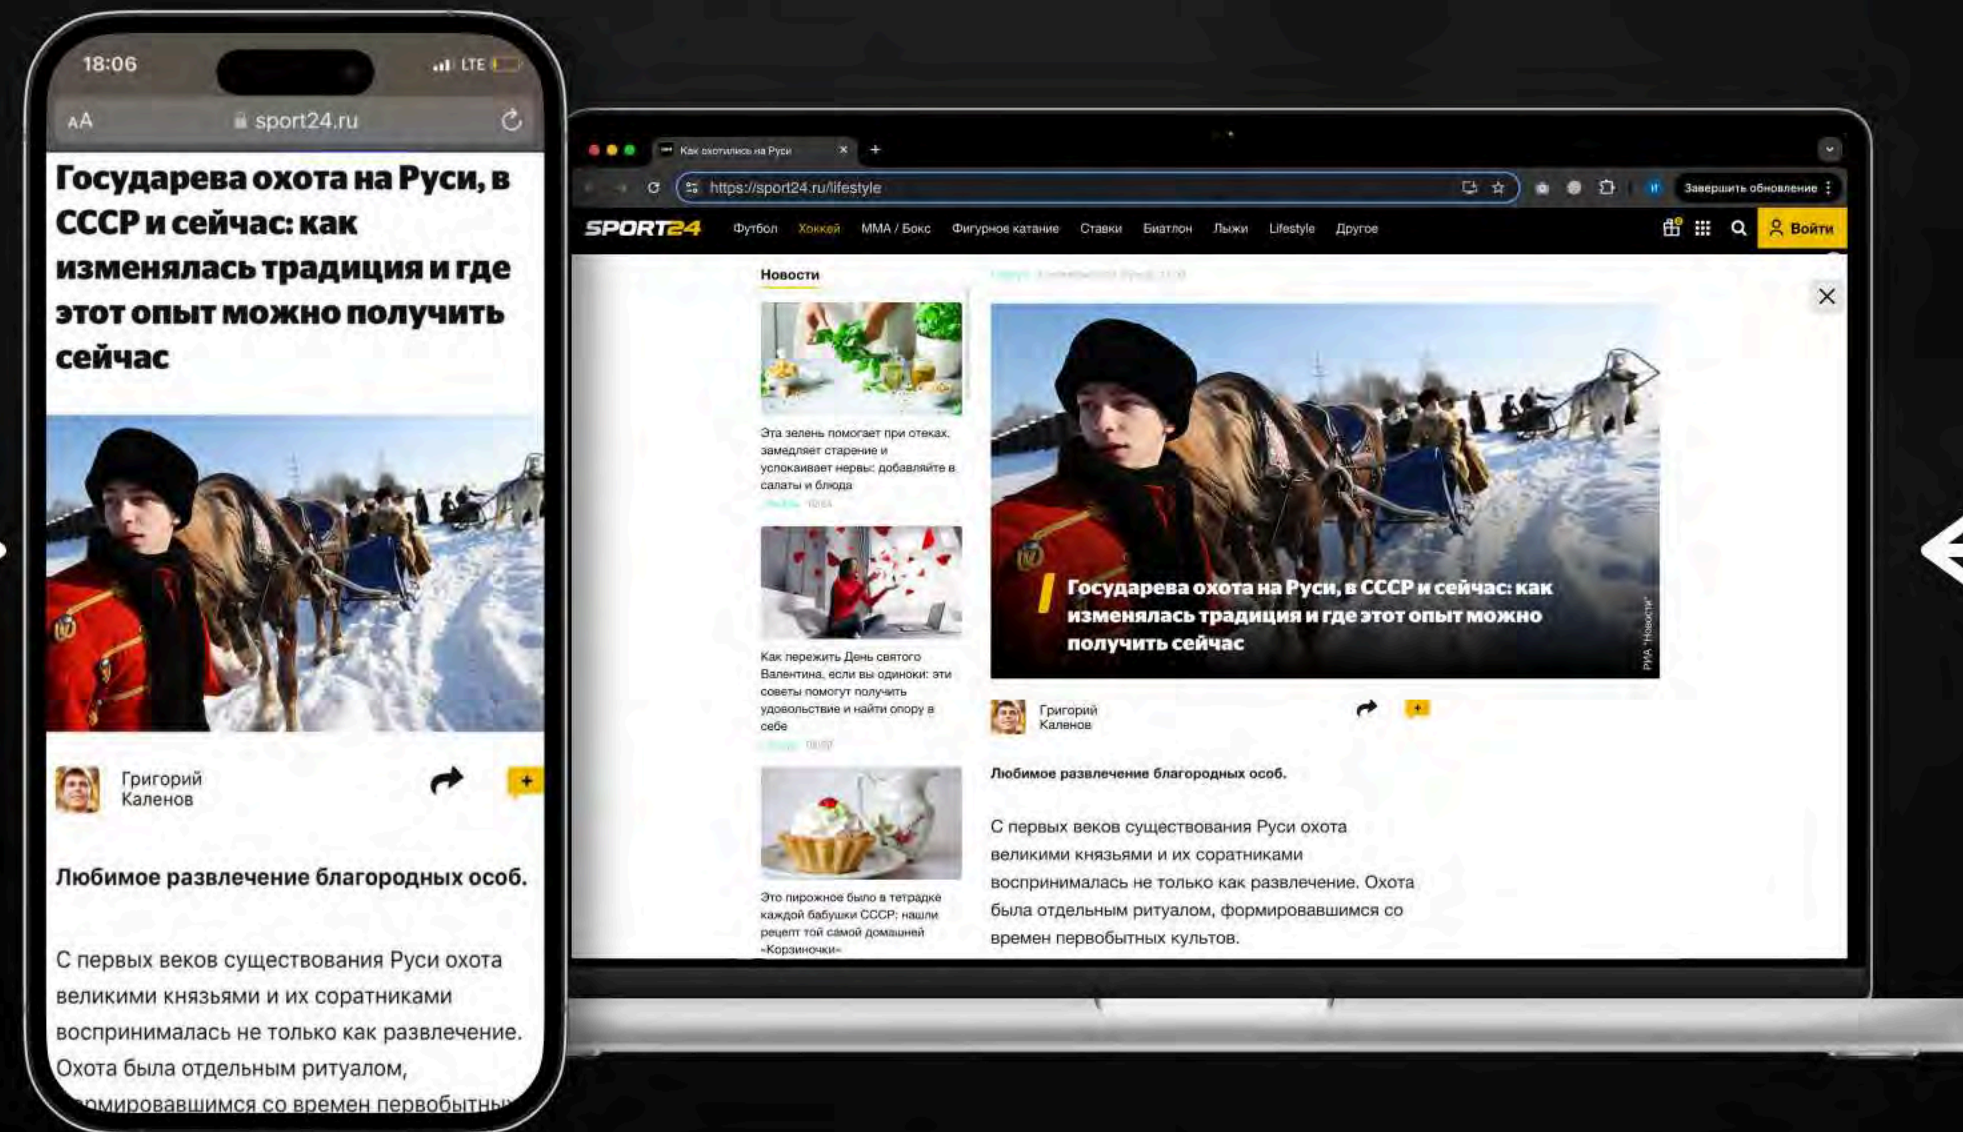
18:06
LTE
AA sport24.ru

Государева охота на Руси, в СССР и сейчас: как изменялась традиция и где этот опыт можно получить сейчас

Григорий Каленов

Любимое развлечение благородных особ.

С первых веков существования Руси охота великими князьями и их соратниками воспринималась не только как развлечение. Охота была отдельным ритуалом, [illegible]мировавшимся со времен первобытн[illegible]

Как охотились на Руси
https://sport24.ru/lifestyle
Завершить обновление

SPORT24 Футбол Хоккей MMA / Бокс Фигурное катание Ставки Биатлон Лыжи Lifestyle Другое Войти

Новости

Эта зелень помогает при отеках, замедляет старение и успокаивает нервы: добавляйте в салаты и блюда

Как пережить День святого Валентина, если вы одиноки: эти советы помогут получить удовольствие и найти опору в себе

Это пирожное было в тетрадке каждой бабушки СССР: нашли рецепт той самой домашней «Корзиночки»

Государева охота на Руси, в СССР и сейчас: как изменялась традиция и где этот опыт можно получить сейчас

РИА "Новости"

Григорий Каленов

Любимое развлечение благородных особ.

С первых веков существования Руси охота великими князьями и их соратниками воспринималась не только как развлечение. Охота была отдельным ритуалом, формировавшимся со времен первобытных культов.